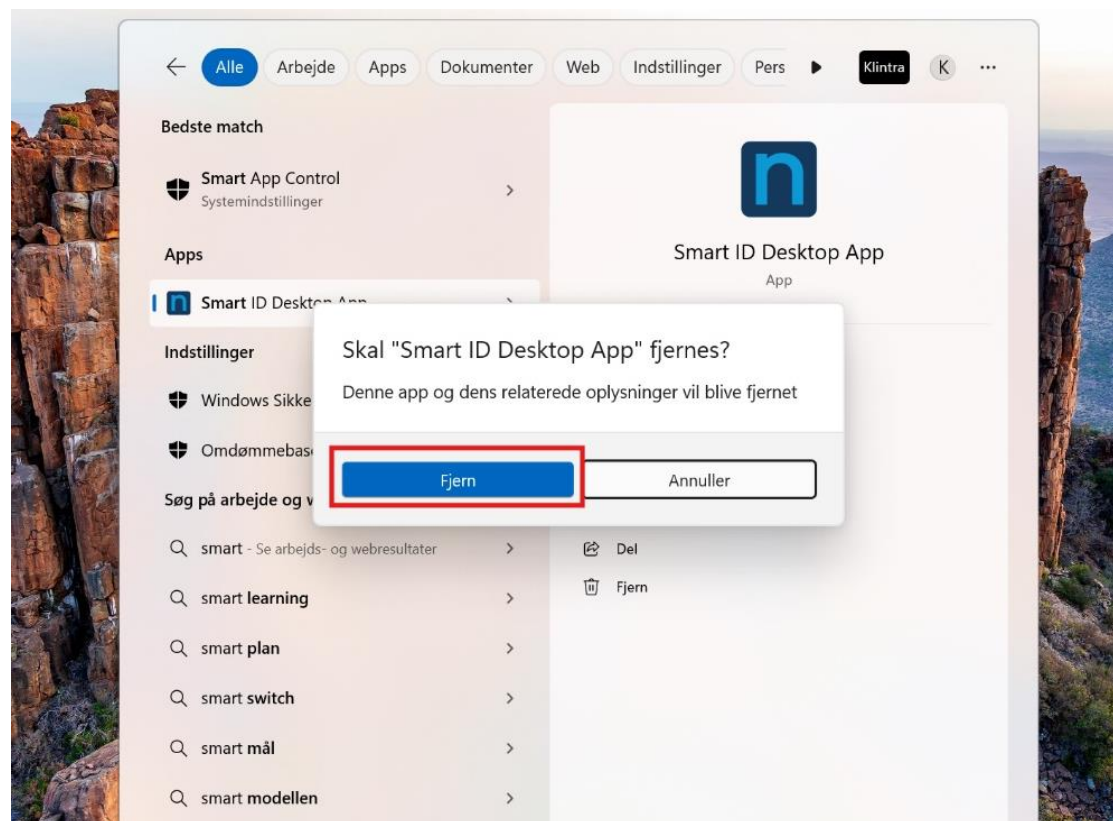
← Alle Arbejde Apps Dokumenter Web Indstillinger Pers ▶ Klintra K ···

Bedste match

Smart App Control
Systemindstillinger

Apps

Smart ID Deskt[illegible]

Indstillinger

Windows Sikke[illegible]

Omdømmebas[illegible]

Søg på arbejde og v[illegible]

smart - Se arbejds- og webresultater

smart learning

smart plan

smart switch

smart mål

smart modellen

Smart ID Desktop App
App

Skal "Smart ID Desktop App" fjernes?

Denne app og dens relaterede oplysninger vil blive fjernet

Fjern

Annuller

Del

Fjern